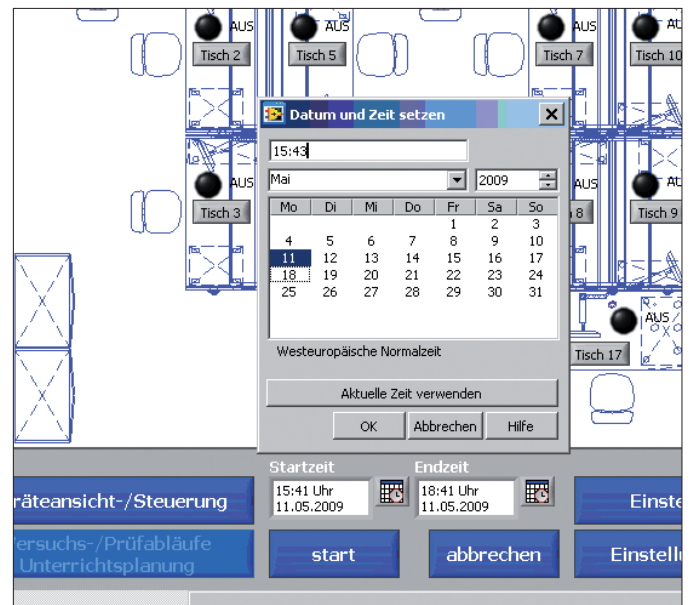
AUS Tisch 2
AUS Tisch 5
AUS Tisch 7
AUS Tisch 10
AUS Tisch 3
AUS Tisch 8
AUS Tisch 9
AUS Tisch 17

Datum und Zeit setzen

15:43
Mai
2009

| Mo | Di | Mi | Do | Fr | Sa | So |
|---|---|---|---|---|---|---|
| | | | | 1 | 2 | 3 |
| 4 | 5 | 6 | 7 | 8 | 9 | 10 |
| 11 | 12 | 13 | 14 | 15 | 16 | 17 |
| 18 | 19 | 20 | 21 | 22 | 23 | 24 |
| 25 | 26 | 27 | 28 | 29 | 30 | 31 |

Westeuropäische Normalzeit

Aktuelle Zeit verwenden

OK Abbrechen Hilfe

Startzeit
15:41 Uhr
11.05.2009

Endzeit
18:41 Uhr
11.05.2009

räteansicht-/Steuerung
Einste
ersuchs-/Prüfabläufe
Unterrichtsplanung
start
abbrechen
Einstellu